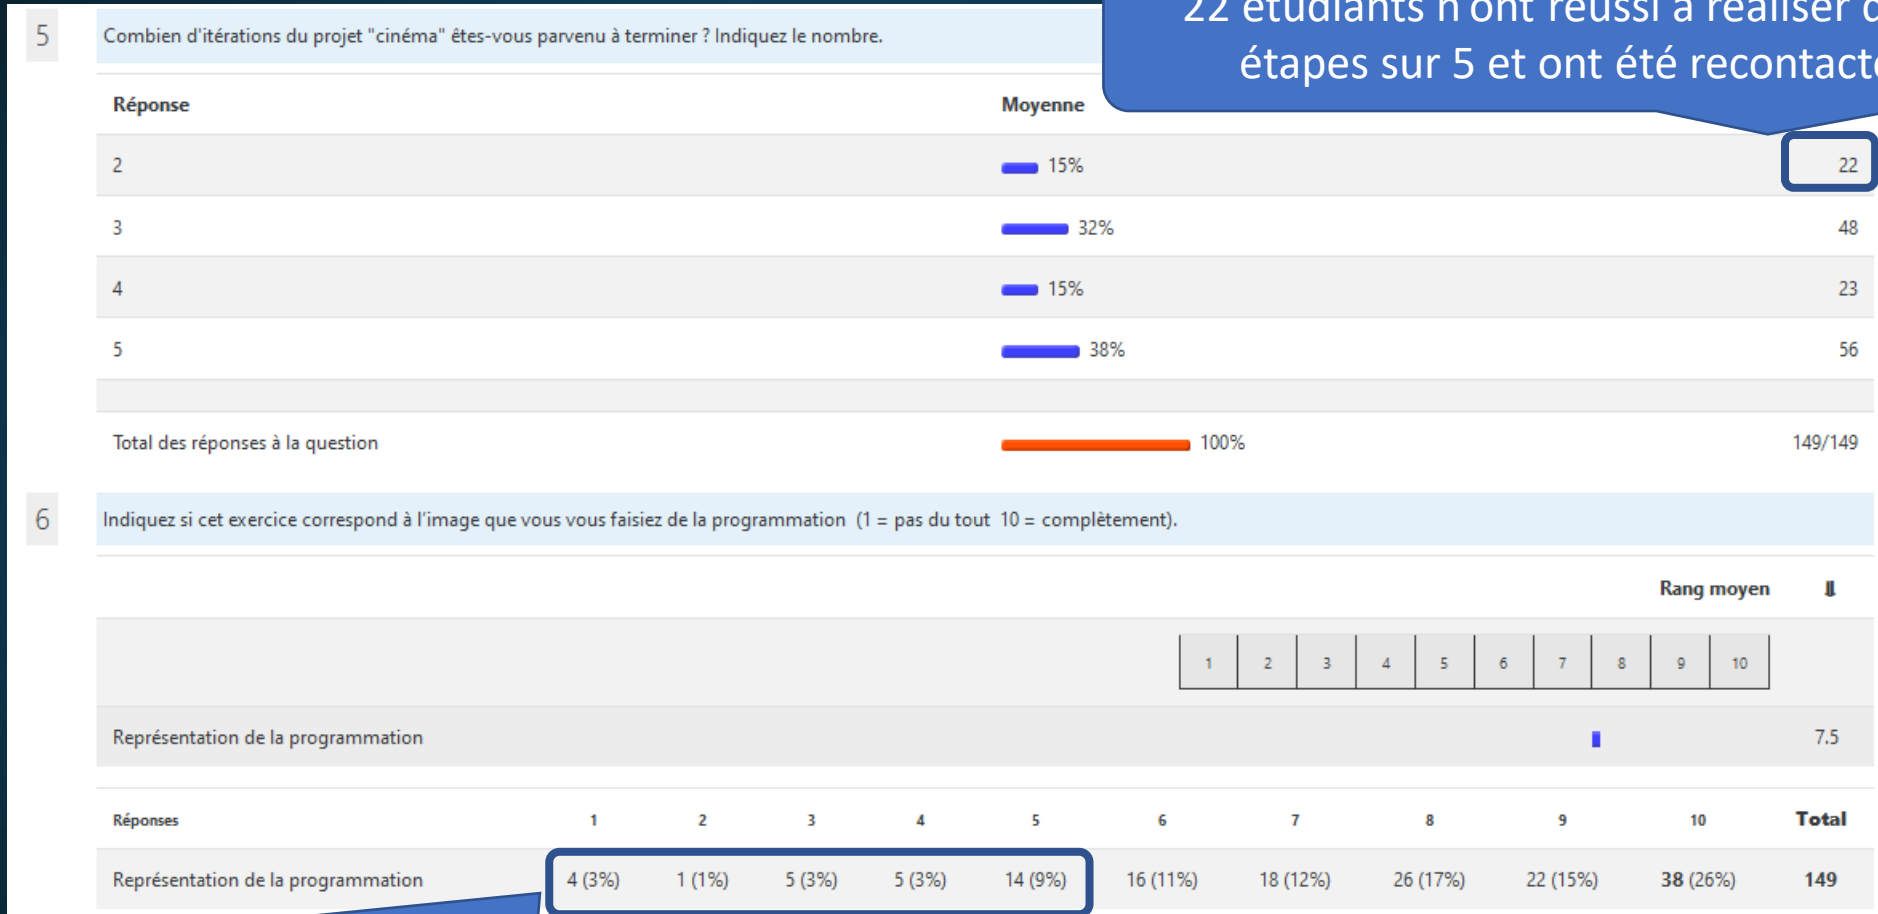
5

Combien d'itérations du projet "cinéma" êtes-vous parvenu à terminer ? Indiquez le nombre.

22 étudiants n'ont réussi à réaliser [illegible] étapes sur 5 et ont été recontact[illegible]

| Réponse | Moyenne | |
|---|---|---|
| 2 | 15% | 22 |
| 3 | 32% | 48 |
| 4 | 15% | 23 |
| 5 | 38% | 56 |
| Total des réponses à la question | 100% | 149/149 |

6

Indiquez si cet exercice correspond à l'image que vous vous faisiez de la programmation (1 = pas du tout 10 = complètement).

Rang moyen

| | 1 | 2 | 3 | 4 | 5 | 6 | 7 | 8 | 9 | 10 | |
|---|---|---|---|---|---|---|---|---|---|---|---|
| Représentation de la programmation | | | | | | | | | | | 7.5 |

| Réponses | 1 | 2 | 3 | 4 | 5 | 6 | 7 | 8 | 9 | 10 | Total |
|---|---|---|---|---|---|---|---|---|---|---|---|
| Représentation de la programmation | 4 (3%) | 1 (1%) | 5 (3%) | 5 (3%) | 14 (9%) | 16 (11%) | 18 (12%) | 26 (17%) | 22 (15%) | 38 (26%) | 149 |